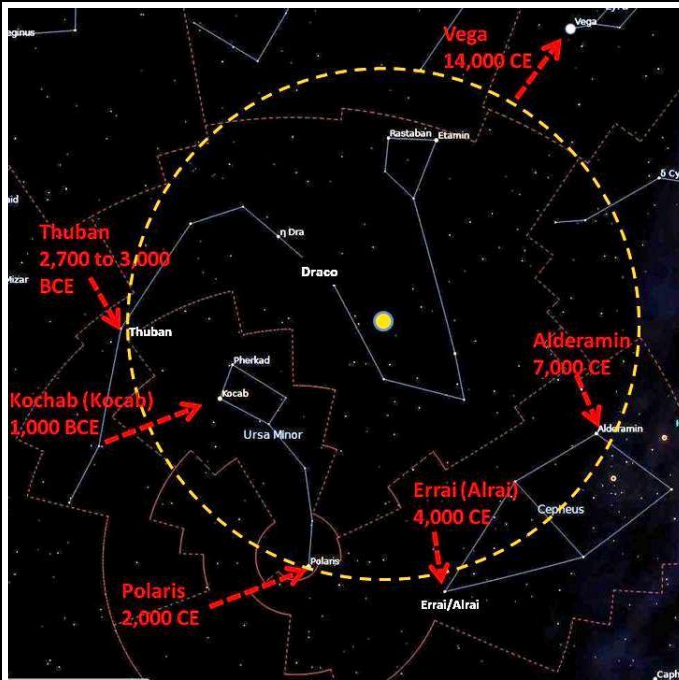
Vega
14,000 CE
Vega
Lyra
eginus
Rastaban
Etamin
δ Cy
id
η Dra
Thuban
2,700 to 3,000
BCE
Draco
Mizar
Thuban
Alderamin
7,000 CE
Pherkad
Kochab (Kocab)
1,000 BCE
Kocab
Ursa Minor
Alderamin
Errai (Alrai)
4,000 CE
Cepheus
Polaris
Polaris
2,000 CE
Errai/Alrai
Caph